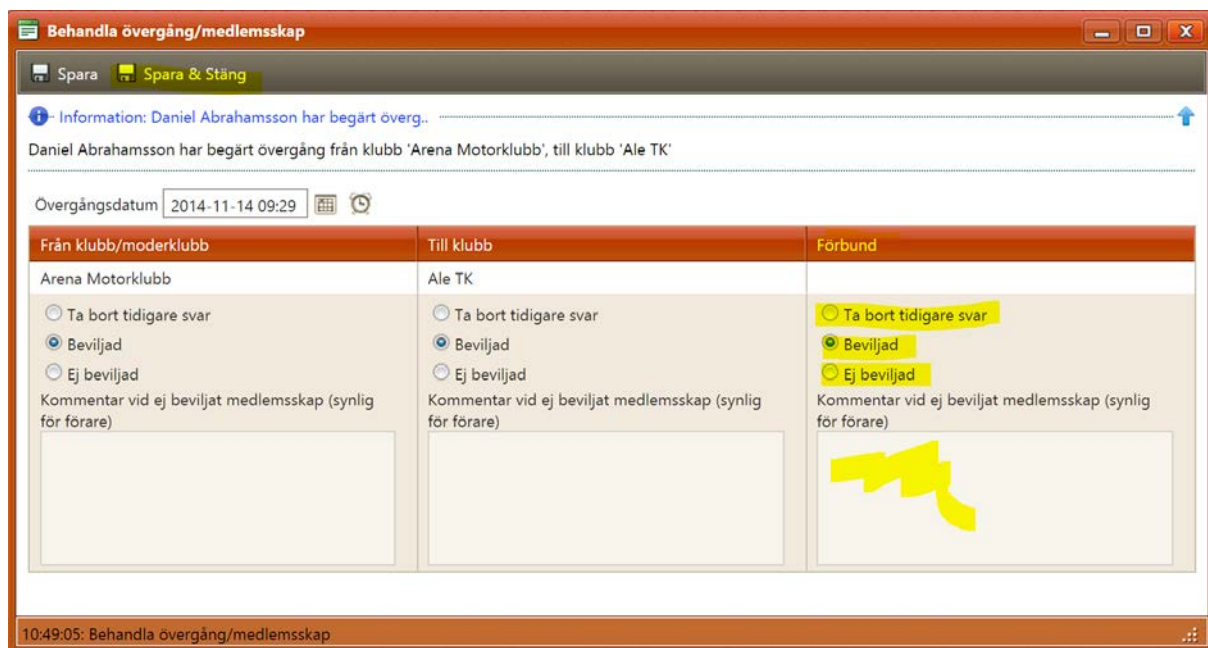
Behandla övergång/medlemsskap

Spara Spara & Stäng

Information: Daniel Abrahamsson har begärt överg..

Daniel Abrahamsson har begärt övergång från klubb 'Arena Motorklubb', till klubb 'Ale TK'

Övergångsdatum 2014-11-14 09:29

| Från klubb/moderklubb | Till klubb | Förbund |
|---|---|---|
| Arena Motorklubb | Ale TK | |
| Ta bort tidigare svar<br>Beviljad<br>Ej beviljad<br>Kommentar vid ej beviljat medlemsskap (synlig för förare) | Ta bort tidigare svar<br>Beviljad<br>Ej beviljad<br>Kommentar vid ej beviljat medlemsskap (synlig för förare) | Ta bort tidigare svar<br>Beviljad<br>Ej beviljad<br>Kommentar vid ej beviljat medlemsskap (synlig för förare) |

10:49:05: Behandla övergång/medlemsskap